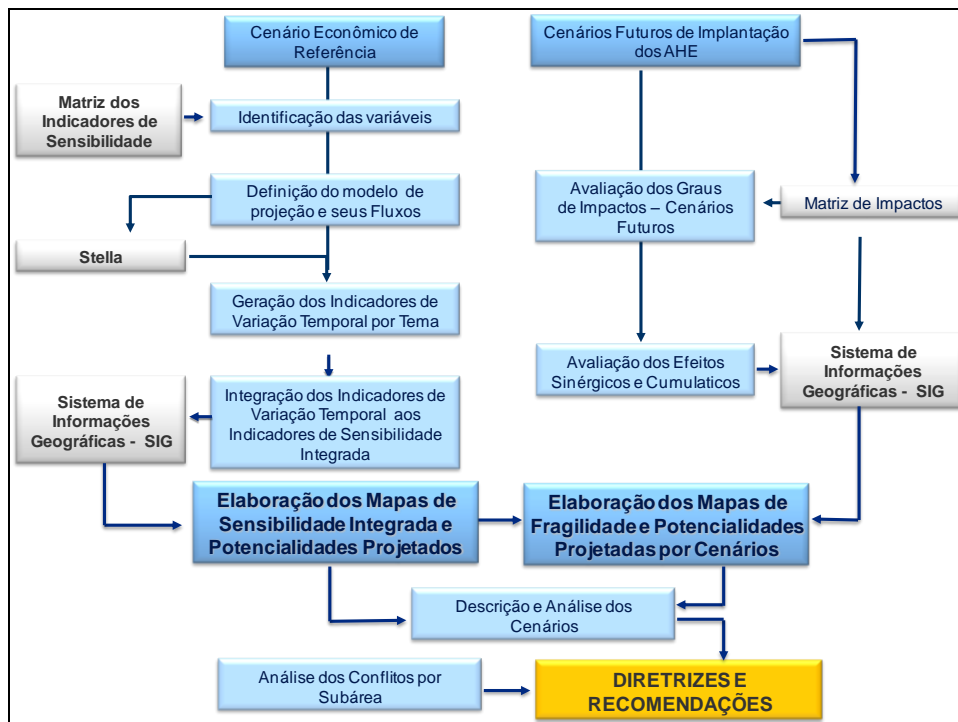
Cenário Econômico de Referência

Cenários Futuros de Implantação dos AHE

Matriz dos Indicadores de Sensibilidade

Identificação das variáveis

Definição do modelo de projeção e seus Fluxos

Avaliação dos Graus de Impactos – Cenários Futuros

Matriz de Impactos

Stella

Geração dos Indicadores de Variação Temporal por Tema

Avaliação dos Efeitos Sinérgicos e Cumulaticos

Sistema de Informações Geográficas - SIG

Sistema de Informações Geográficas - SIG

Integração dos Indicadores de Variação Temporal aos Indicadores de Sensibilidade Integrada

Elaboração dos Mapas de Sensibilidade Integrada e Potencialidades Projetados

Elaboração dos Mapas de Fragilidade e Potencialidades Projetadas por Cenários

Descrição e Análise dos Cenários

Análise dos Conflitos por Subárea

DIRETRIZES E RECOMENDAÇÕES